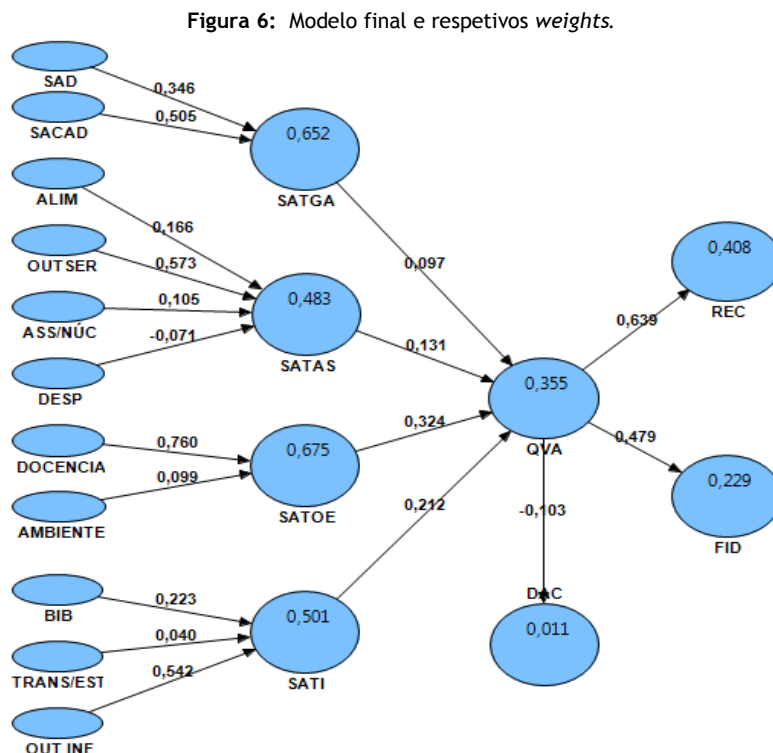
**Figura 6:** Modelo final e respetivos *weights*.

SAD
0,346
SACAD
0,505
0,652
SATGA
ALIM
0,166
OUTSER
0,573
0,483
ASS/NÚC
0,105
-0,071
SATAS
DESP
0,097
0,131
0,408
REC
0,639
0,355
QVA
0,479
0,229
FID
DOCENCIA
0,760
0,675
0,324
AMBIENTE
0,099
SATOE
0,212
-0,103
DAC
0,011
BIB
0,223
0,501
TRANS/EST
0,040
0,542
SATI
OUT INF